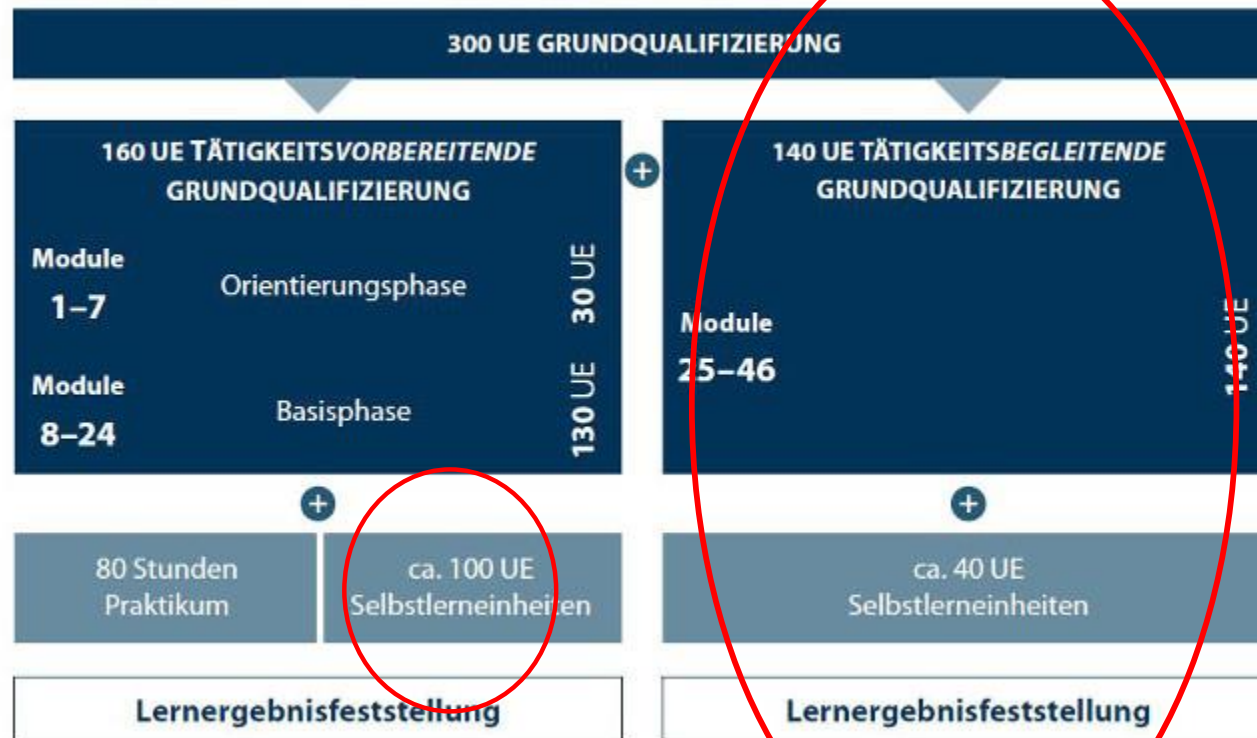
300 UE GRUNDQUALIFIZIERUNG

160 UE TÄTIGKEITS*VORBEREITENDE* GRUNDQUALIFIZIERUNG

Module 1–7

Orientierungsphase

30 UE

Module 8–24

Basisphase

130 UE

140 UE TÄTIGKEITS*BEGLEITENDE* GRUNDQUALIFIZIERUNG

Module 25–46

140 UE

80 Stunden Praktikum

ca. 100 UE Selbstlerneinheiten

ca. 40 UE Selbstlerneinheiten

Lernergebnisfeststellung

Lernergebnisfeststellung